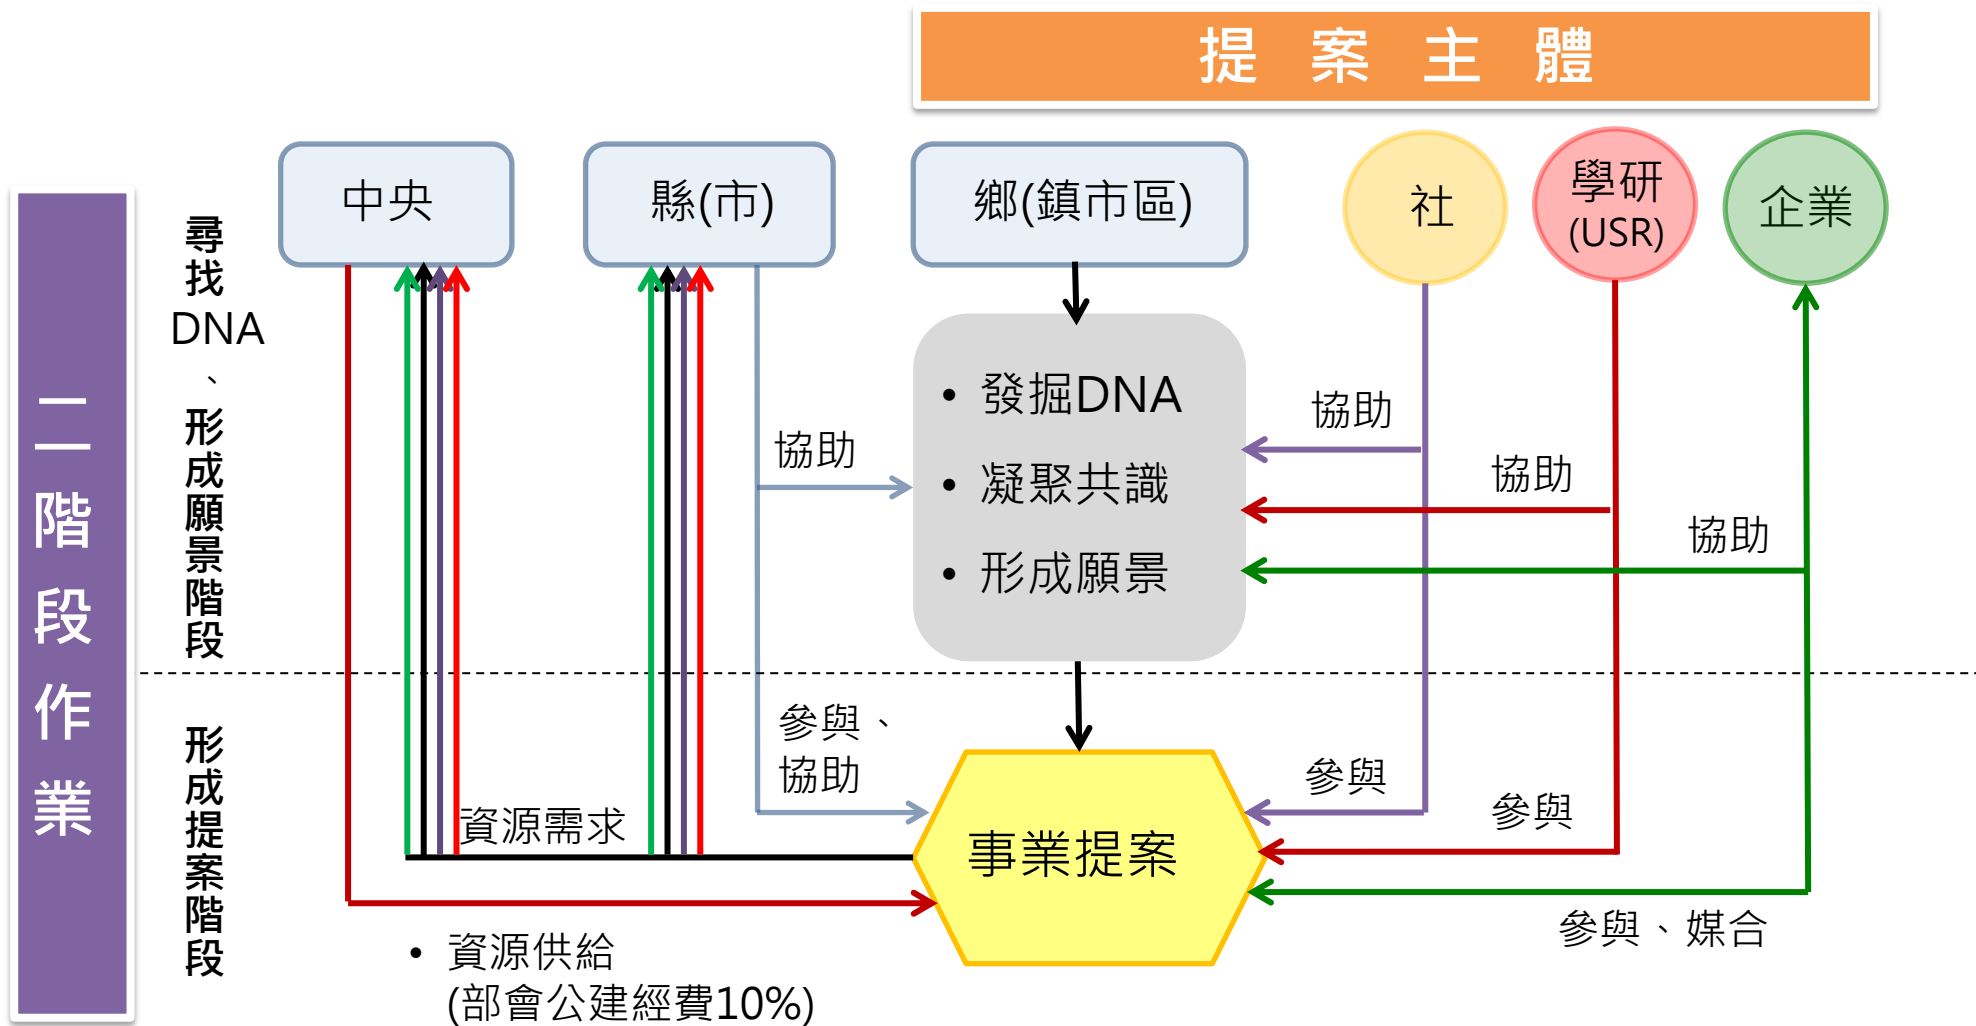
提 案 主 體

二階段作業

尋找DNA、形成願景階段

形成提案階段

中央

縣(市)

鄉(鎮市區)

社

學研 (USR)

企業

• 發掘DNA
• 凝聚共識
• 形成願景

協助

協助

協助

協助

參與、協助

資源需求

事業提案

參與

參與

參與、媒合

• 資源供給 (部會公建經費10%)